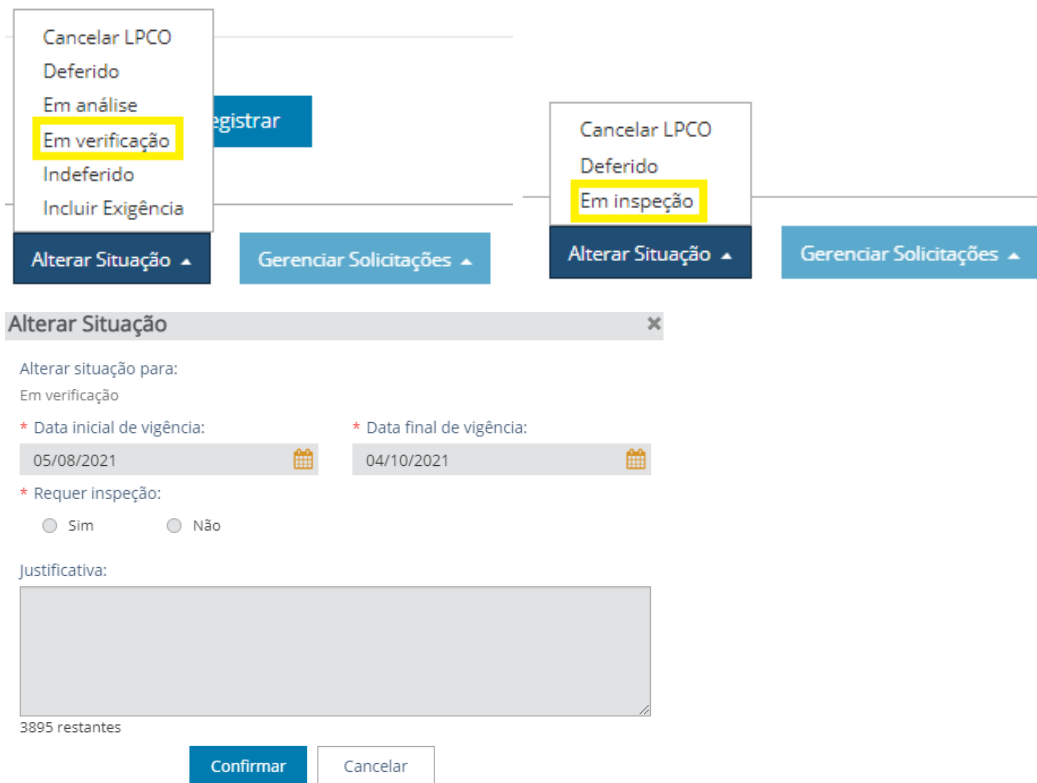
Cancelar LPCO
Deferido
Em análise
Em verificação
Indeferido
Incluir Exigência

egistrar

Alterar Situação ▲

Gerenciar Solicitações ▲

Cancelar LPCO
Deferido
Em inspeção

Alterar Situação ▲

Gerenciar Solicitações ▲

Alterar Situação ×

Alterar situação para:
Em verificação

* Data inicial de vigência:
05/08/2021

* Data final de vigência:
04/10/2021

* Requer inspeção:
Sim Não

Justificativa:

3895 restantes

Confirmar Cancelar